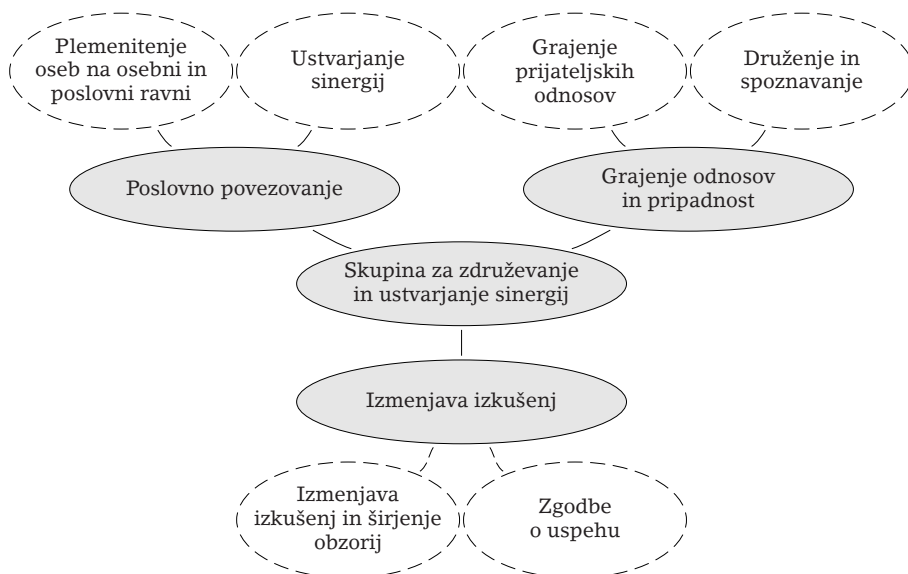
Plemenitenje oseb na osebni in poslovni ravni

Ustvarjanje sinergij

Grajenje prijateljskih odnosov

Druženje in spoznavanje

Poslovno povezovanje

Grajenje odnosov in pripadnost

Skupina za združevanje in ustvarjanje sinergij

Izmenjava izkušenj

Izmenjava izkušenj in širjenje obzorij

Zgodbe o uspehu